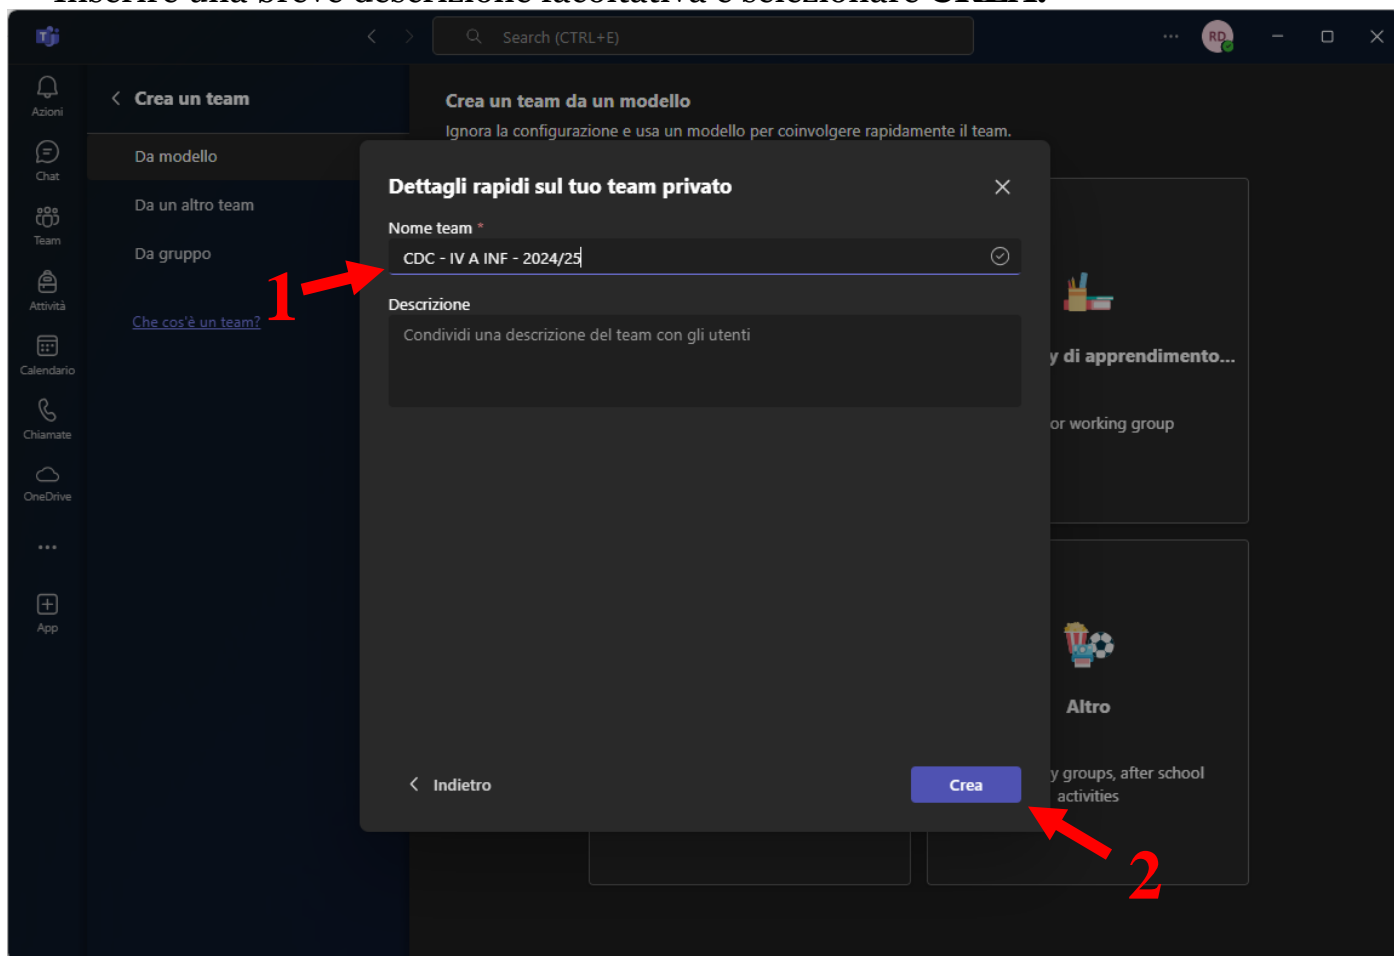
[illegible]

Search (CTRL+E)

RD

Azioni

Chat

Team

Attività

Calendario

Chiamate

OneDrive

...

App

Crea un team

Da modello

Da un altro team

Da gruppo

Che cos'è un team?

Crea un team da un modello

Ignora la configurazione e usa un modello per coinvolgere rapidamente il team.

Dettagli rapidi sul tuo team privato

Nome team *

CDC - IV A INF - 2024/25

Descrizione

Condividi una descrizione del team con gli utenti

1

y di apprendimento...

or working group

Altro

y groups, after school activities

Indietro

Crea

2